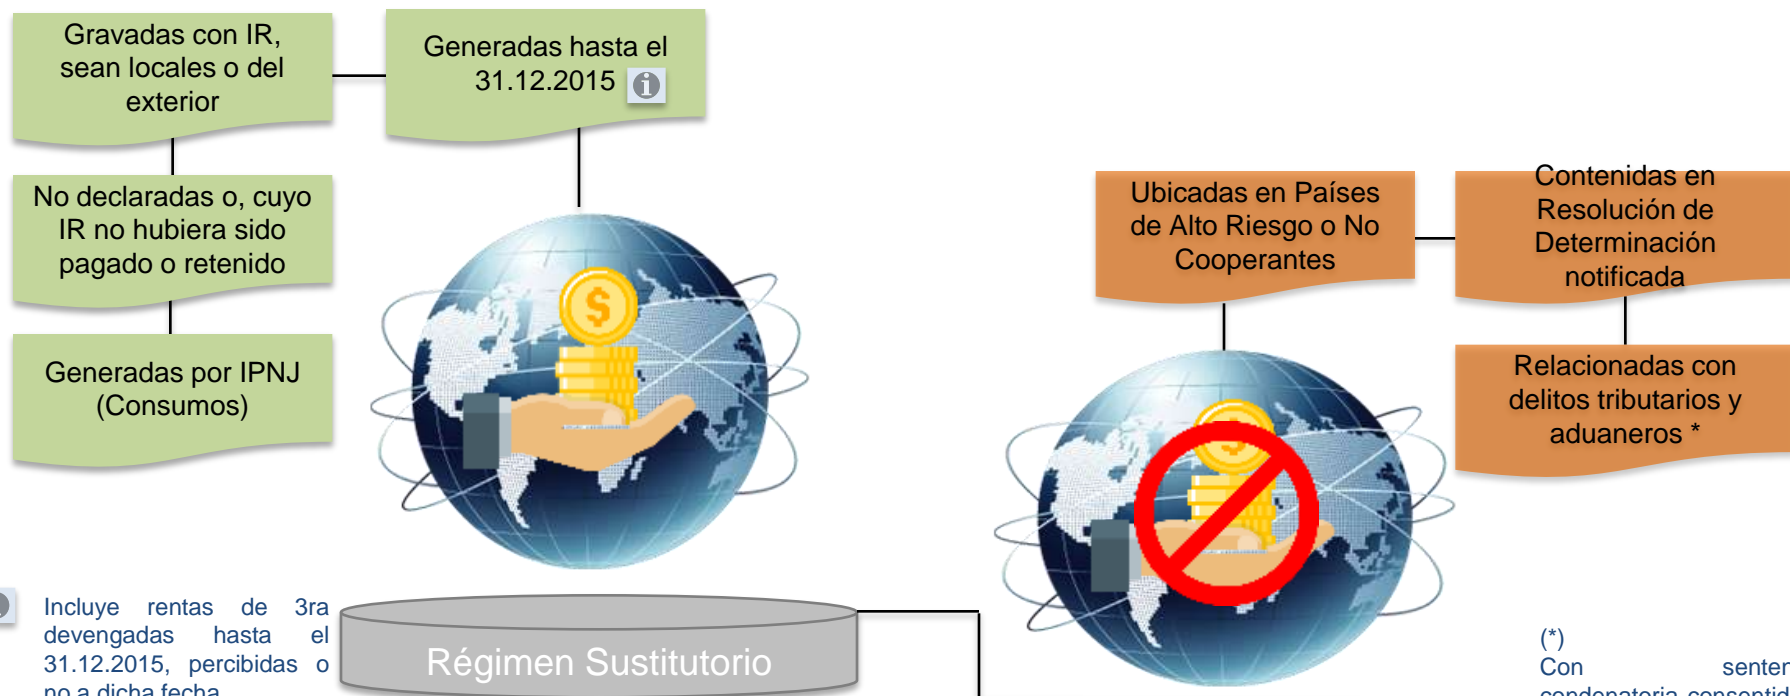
Gravadas con IR, sean locales o del exterior

Generadas hasta el 31.12.2015

No declaradas o, cuyo IR no hubiera sido pagado o retenido

Generadas por IPNJ (Consumos)

Incluye rentas de 3ra devengadas hasta el 31.12.2015, percibidas o no a dicha fecha

Régimen Sustitutorio

Ubicadas en Países de Alto Riesgo o No Cooperantes

Contenidas en Resolución de Determinación notificada

Relacionadas con delitos tributarios y aduaneros *

(*)
Con senter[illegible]
condenatoria consentid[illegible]